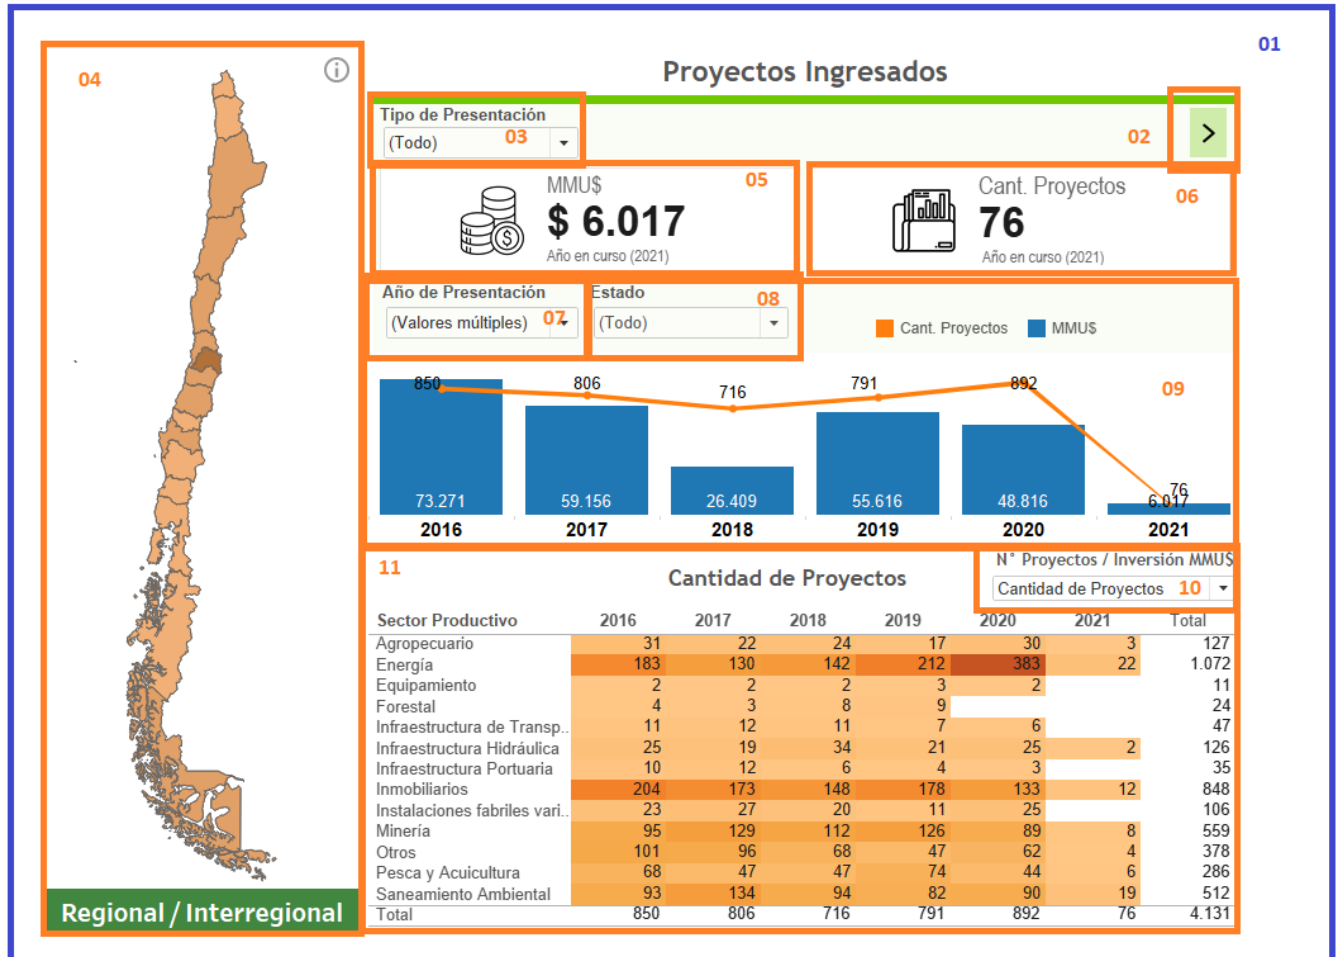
01

04

Regional / Interregional

Proyectos Ingresados

Tipo de Presentación
(Todo) 03

02

>

MMU$ 05
$ 6.017
Año en curso (2021)

Cant. Proyectos 06
76
Año en curso (2021)

Año de Presentación
(Valores múltiples) 07

Estado 08
(Todo)

Cant. Proyectos MMU$

09

| | 2016 | 2017 | 2018 | 2019 | 2020 | 2021 |
|---|---|---|---|---|---|---|
| Cant. Proyectos | 850 | 806 | 716 | 791 | 892 | 76 |
| MMU$ | 73.271 | 59.156 | 26.409 | 55.616 | 48.816 | 6.017 |

11

Cantidad de Proyectos

N° Proyectos / Inversión MMU$
Cantidad de Proyectos 10

| Sector Productivo | 2016 | 2017 | 2018 | 2019 | 2020 | 2021 | Total |
|---|---|---|---|---|---|---|---|
| Agropecuario | 31 | 22 | 24 | 17 | 30 | 3 | 127 |
| Energía | 183 | 130 | 142 | 212 | 383 | 22 | 1.072 |
| Equipamiento | 2 | 2 | 2 | 3 | 2 | | 11 |
| Forestal | 4 | 3 | 8 | 9 | | | 24 |
| Infraestructura de Transp.. | 11 | 12 | 11 | 7 | 6 | | 47 |
| Infraestructura Hidráulica | 25 | 19 | 34 | 21 | 25 | 2 | 126 |
| Infraestructura Portuaria | 10 | 12 | 6 | 4 | 3 | | 35 |
| Inmobiliarios | 204 | 173 | 148 | 178 | 133 | 12 | 848 |
| Instalaciones fabriles vari.. | 23 | 27 | 20 | 11 | 25 | | 106 |
| Minería | 95 | 129 | 112 | 126 | 89 | 8 | 559 |
| Otros | 101 | 96 | 68 | 47 | 62 | 4 | 378 |
| Pesca y Acuicultura | 68 | 47 | 47 | 74 | 44 | 6 | 286 |
| Saneamiento Ambiental | 93 | 134 | 94 | 82 | 90 | 19 | 512 |
| Total | 850 | 806 | 716 | 791 | 892 | 76 | 4.131 |